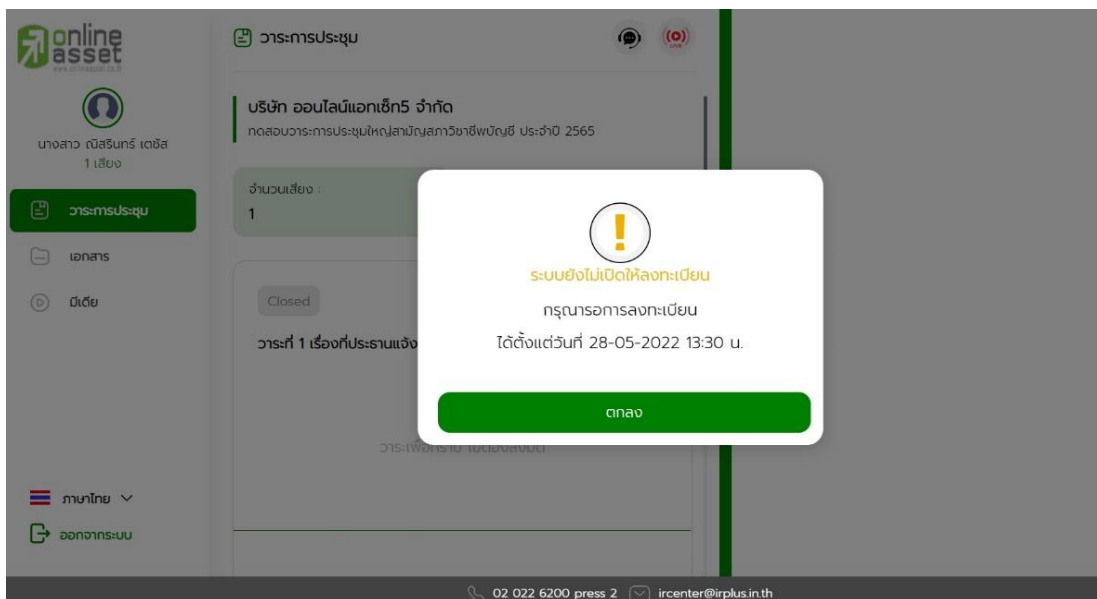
online asset
www.onlineasset.co.th

นางสาว ณิสรินทร์ เดชัส
1 เสียง

วาระการประชุม
เอกสาร
มีเดีย

ภาษาไทย
ออกจากระบบ

วาระการประชุม

LIVE

บริษัท ออนไลน์แอกเซ็ท จำกัด
ทดสอบวาระการประชุมใหญ่สามัญสภาวิชาชีพบัญชี ประจำปี 2565

จำนวนเสียง :
1

Closed

วาระที่ 1 เรื่องที่ประธานแจ้ง

วาระเพื่อทราบ ไม่ต้องลงมติ

ระบบยังไม่เปิดให้ลงทะเบียน
กรุณารอการลงทะเบียน
ได้ตั้งแต่วันที่ 28-05-2022 13:30 น.

ตกลง

02 022 6200 press 2 ircenter@irplus.in.th